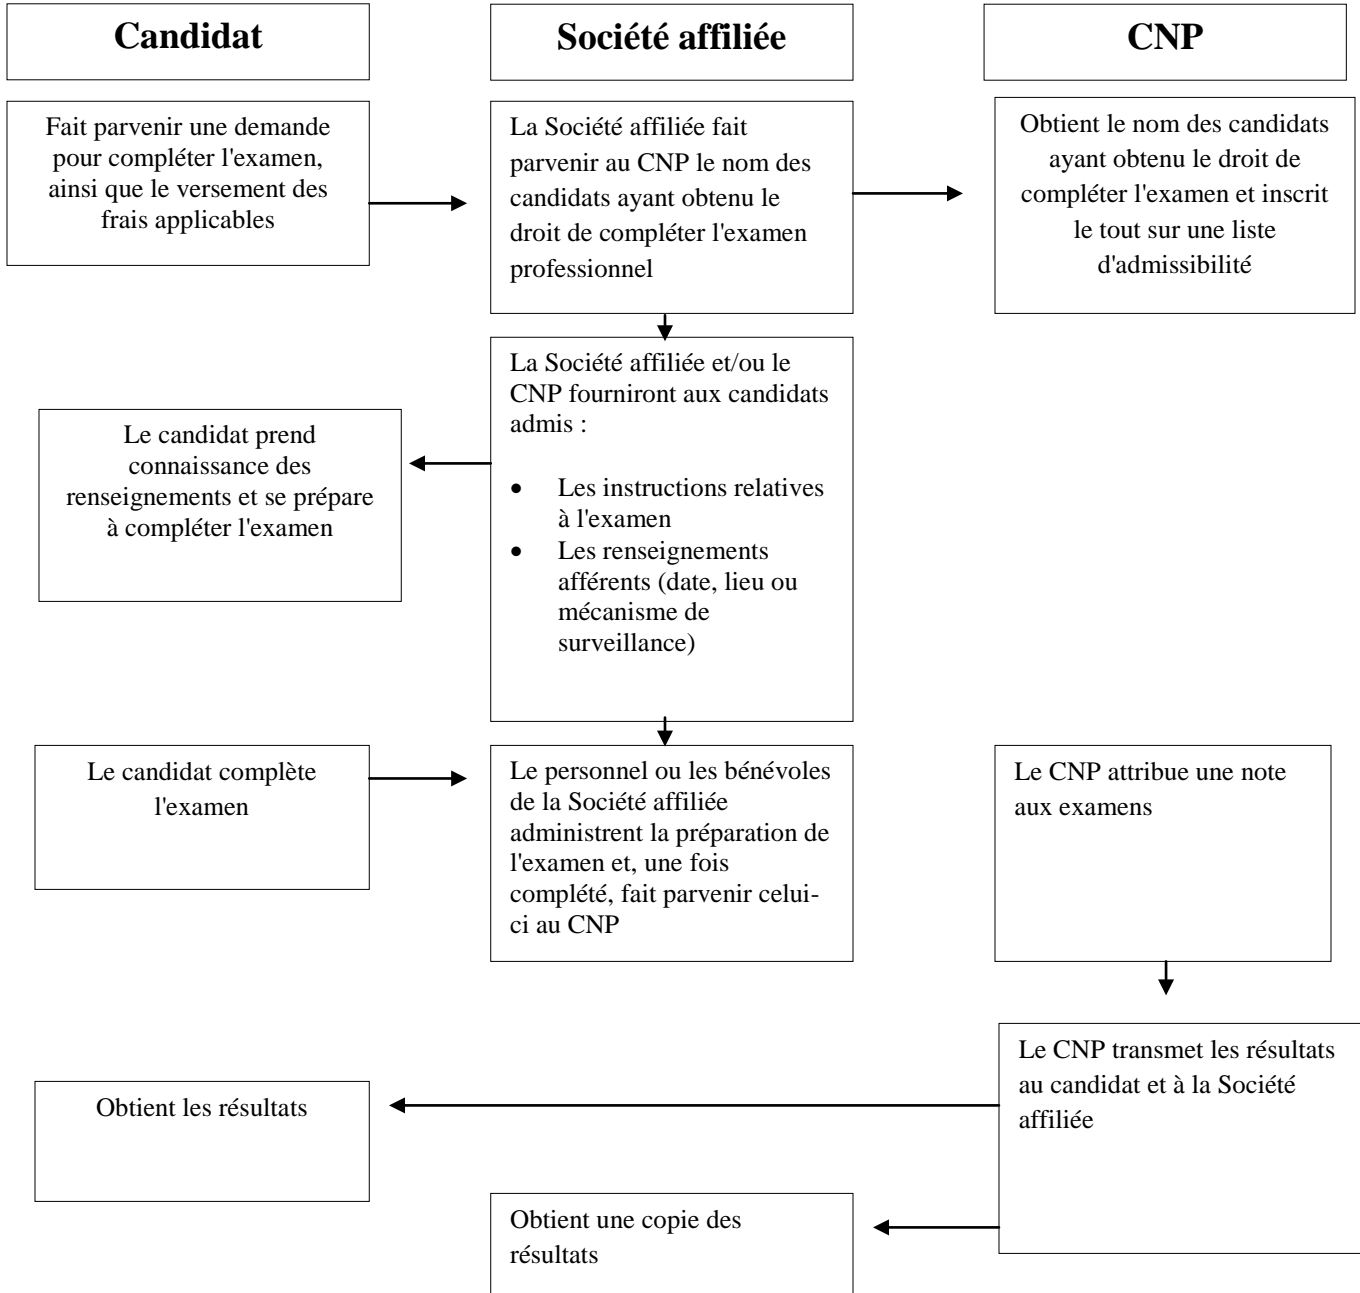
Candidat

Société affiliée

CNP

Fait parvenir une demande pour compléter l'examen, ainsi que le versement des frais applicables

La Société affiliée fait parvenir au CNP le nom des candidats ayant obtenu le droit de compléter l'examen professionnel

Obtient le nom des candidats ayant obtenu le droit de compléter l'examen et inscrit le tout sur une liste d'admissibilité

La Société affiliée et/ou le CNP fourniront aux candidats admis :

- Les instructions relatives à l'examen
- Les renseignements afférents (date, lieu ou mécanisme de surveillance)

Le candidat prend connaissance des renseignements et se prépare à compléter l'examen

Le candidat complète l'examen

Le personnel ou les bénévoles de la Société affiliée administrent la préparation de l'examen et, une fois complété, fait parvenir celui-ci au CNP

Le CNP attribue une note aux examens

Le CNP transmet les résultats au candidat et à la Société affiliée

Obtient les résultats

Obtient une copie des résultats